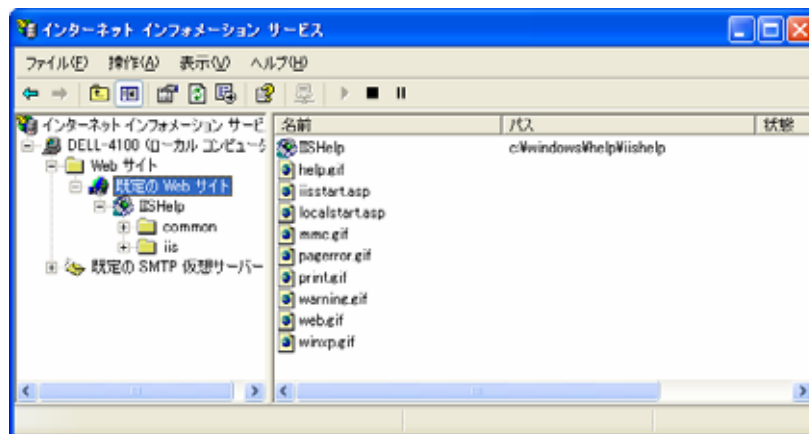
インターネット インフォメーション サービス

ファイル(F) 操作(A) 表示(V) ヘルプ(H)

インターネット インフォメーション サービ
DELL-4100 (ローカル コンピュータ
Web サイト
既定の Web サイト
IISHelp
common
iis
既定の SMTP 仮想サーバー

| 名前 | パス | 状態 |
|---|---|---|
| IISHelp | c:¥windows¥help¥iishelp | |
| help.gif | | |
| iisstart.asp | | |
| localstart.asp | | |
| mmc.gif | | |
| pagerror.gif | | |
| print.gif | | |
| warning.gif | | |
| web.gif | | |
| winxp.gif | | |